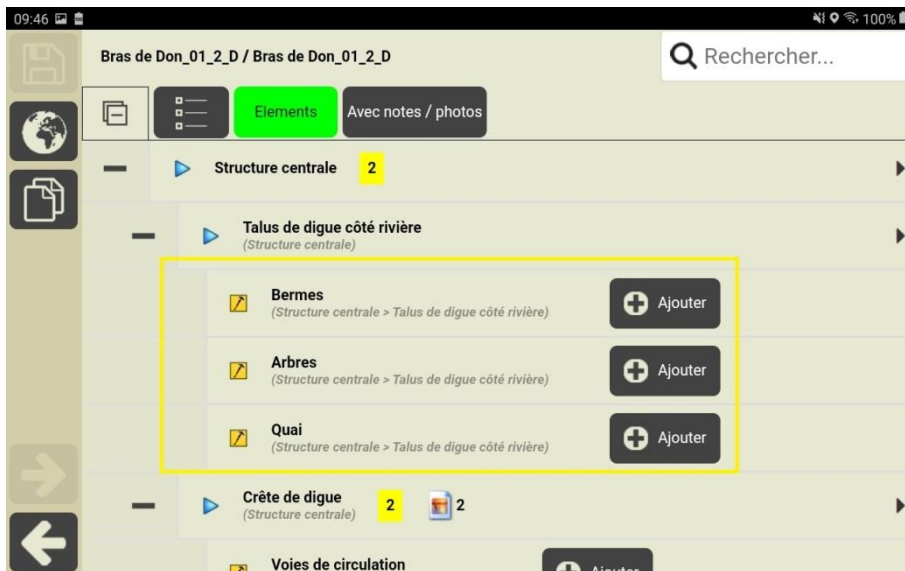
09:46

100%

Bras de Don_01_2_D / Bras de Don_01_2_D

Rechercher...

Elements

Avec notes / photos

Structure centrale 2

Talus de digue côté rivière
(Structure centrale)

Bermes
(Structure centrale > Talus de digue côté rivière)

Ajouter

Arbres
(Structure centrale > Talus de digue côté rivière)

Ajouter

Quai
(Structure centrale > Talus de digue côté rivière)

Ajouter

Crête de digue
(Structure centrale)

2

2

Voies de circulation

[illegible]